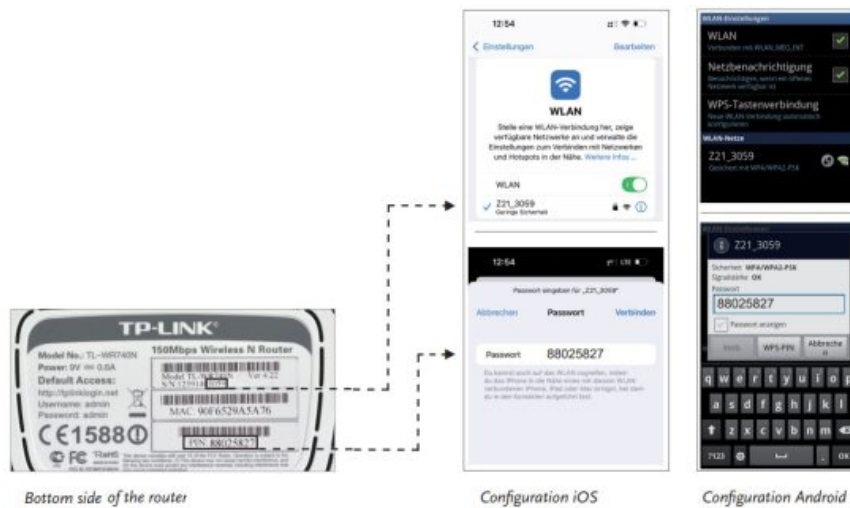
TP-LINK

Model No.: TL-WR740N
Power: 9V 0.6A
Default Access:
http://tplinklogin.net
Username: admin
Password: admin

150Mbps Wireless N Router

Model: TL-WR740N Ver:4.22
S/N: 125914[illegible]

MAC: 90F6529A5A76

PIN: 88025827

CE1588

FC RoHS

Bottom side of the router

12:54

Einstellungen Bearbeiten

WLAN

Stelle eine WLAN-Verbindung her, zeige verfügbare Netzwerke an und verwalte die Einstellungen zum Verbinden mit Netzwerken und Hotspots in der Nähe. Weitere Infos ...

WLAN

Z21_3059
Geringe Sicherheit

12:54

Passwort eingeben für „Z21_3059"

Abbrechen Passwort Verbinden

Passwort 88025827

Du kannst auch auf das WLAN zugreifen, indem du das iPhone in die Nähe eines mit diesem WLAN verbundenen iPhone, iPad oder Mac bringst, bei dem du in den Kontakten aufgeführt bist.

Configuration iOS

WLAN-Einstellungen

WLAN
Verbunden mit WLAN_NEG_INT

Netzbenachrichtigung
Benachrichtigen, wenn ein offenes Netzwerk verfügbar ist

WPS-Tastenverbindung
Neue WLAN-Verbindung automatisch konfigurieren

WLAN-Netze

Z21_3059
Gesichert mit WPA/WPA2-PSK

WLAN-Einstellungen

Z21_3059

Sicherheit: WPA/WPA2-PSK
Signalstärke: OK
Passwort
88025827

Passwort anzeigen

Verb. WPS-PIN Abbreche

q w e r t y u i o p
a s d f g h j k l
z x c v b n m
?123 OK

Configuration Android